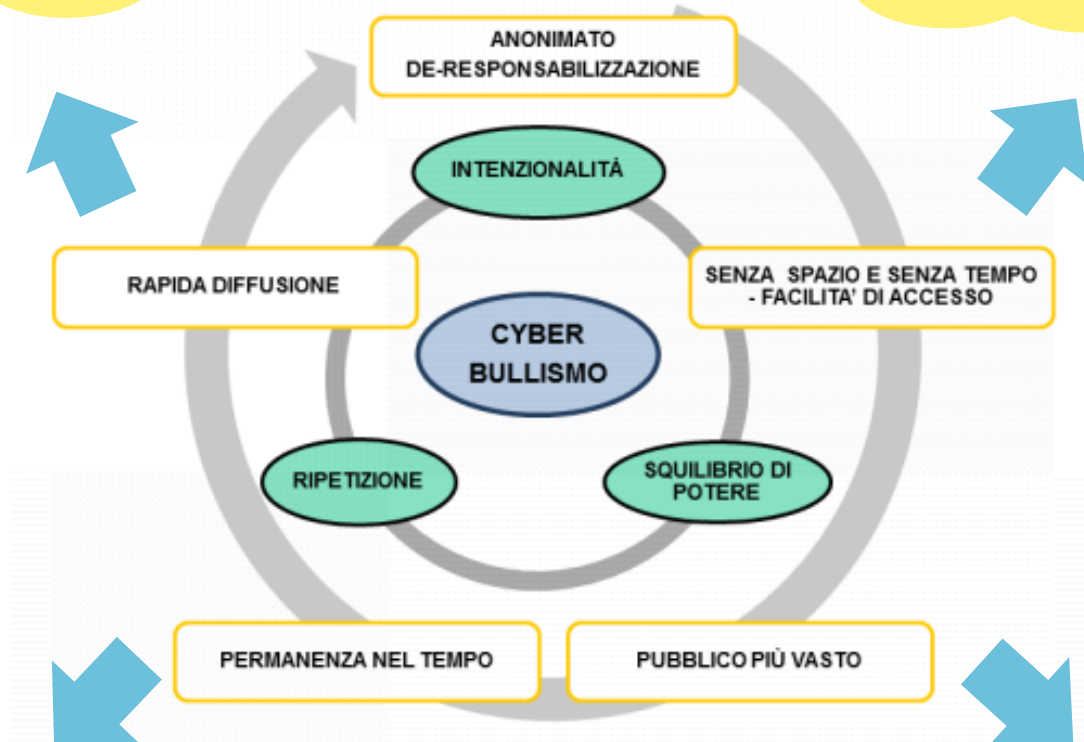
ANONIMATO
DE-RESPONSABILIZZAZIONE

INTENZIONALITÀ

RAPIDA DIFFUSIONE

SENZA SPAZIO E SENZA TEMPO - FACILITA' DI ACCESSO

CYBER BULLISMO

RIPETIZIONE

SQUILIBRIO DI POTERE

PERMANENZA NEL TEMPO

PUBBLICO PIÙ VASTO